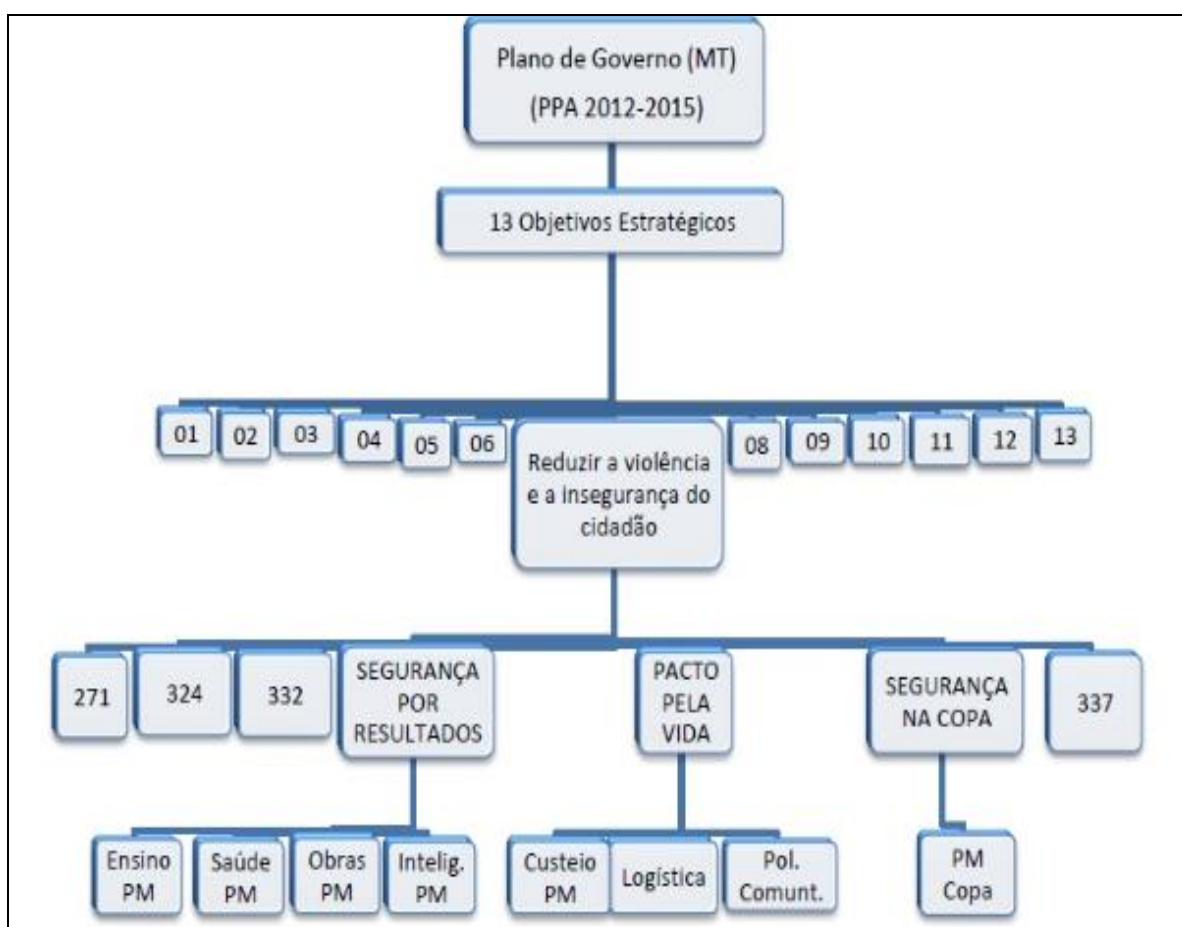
Plano de Governo (MT)
(PPA 2012-2015)

13 Objetivos Estratégicos

01 02 03 04 05 06

Reduzir a violência e a insegurança do cidadão

08 09 10 11 12 13

271 324 332

SEGURANÇA POR RESULTADOS

PACTO PELA VIDA

SEGURANÇA NA COPA

337

Ensino PM
Saúde PM
Obras PM
Intelig. PM

Custeio PM
Logística
Pol. Comunt.

PM Copa